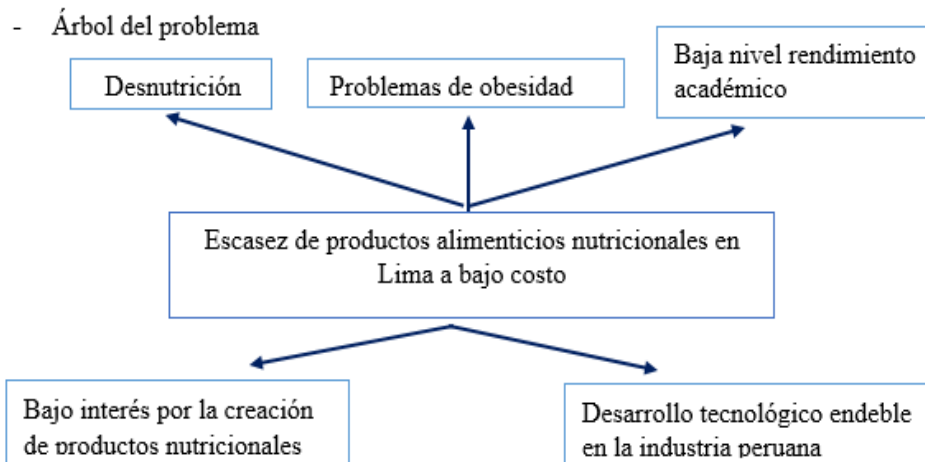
- Árbol del problema

Desnutrición

Problemas de obesidad

Baja nivel rendimiento académico

Escasez de productos alimenticios nutricionales en Lima a bajo costo

Bajo interés por la creación de productos nutricionales

Desarrollo tecnológico endeble en la industria peruana